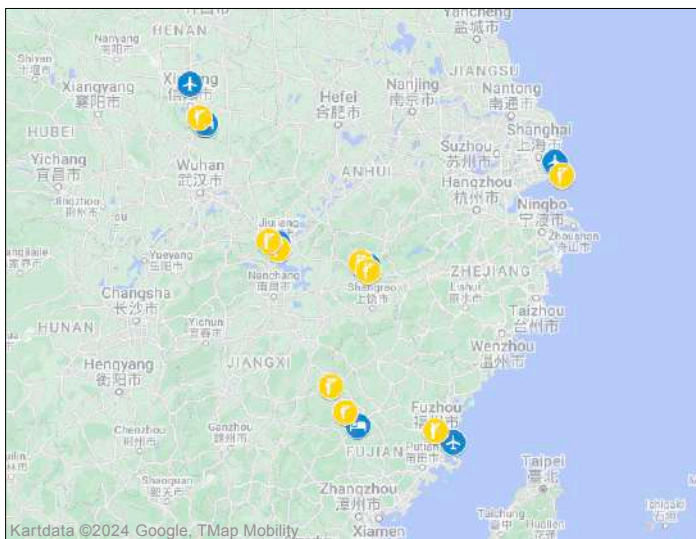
Yancheng
盐城市
HENAN
Nanyang
南阳市
Shiyan
十堰市
Xinyang
信阳市
Xiangyang
襄阳市
Hefei
合肥市
Nanjing
南京市
JIANGSU
Nantong
南通市
Shanghai
上海市
HUBEI
Yichang
宜昌市
Wuhan
武汉市
ANHUI
Suzhou
苏州市
Hangzhou
杭州市
Ningbo
宁波市
Zhoushan
舟山市
Jingzhou
荆州市
Jiujiang
Yueyang
岳阳市
Nanchang
南昌市
Shangrao
上饶市
ZHEJIANG
Lishui
丽水市
Taizhou
台州市
Changsha
长沙市
HUNAN
Yichun
宜春市
Wenzhou
温州市
Hengyang
衡阳市
JIANGXI
Chenzhou
郴州市
Ganzhou
赣州市
Fuzhou
福州市
Putian
莆田市
FUJIAN
Taipei
台北
Shaoguan
韶关市
Zhangzhou
漳州市
Xiamen
Taichung
台中
Hualien
Kartdata ©2024 Google, TMap Mobility